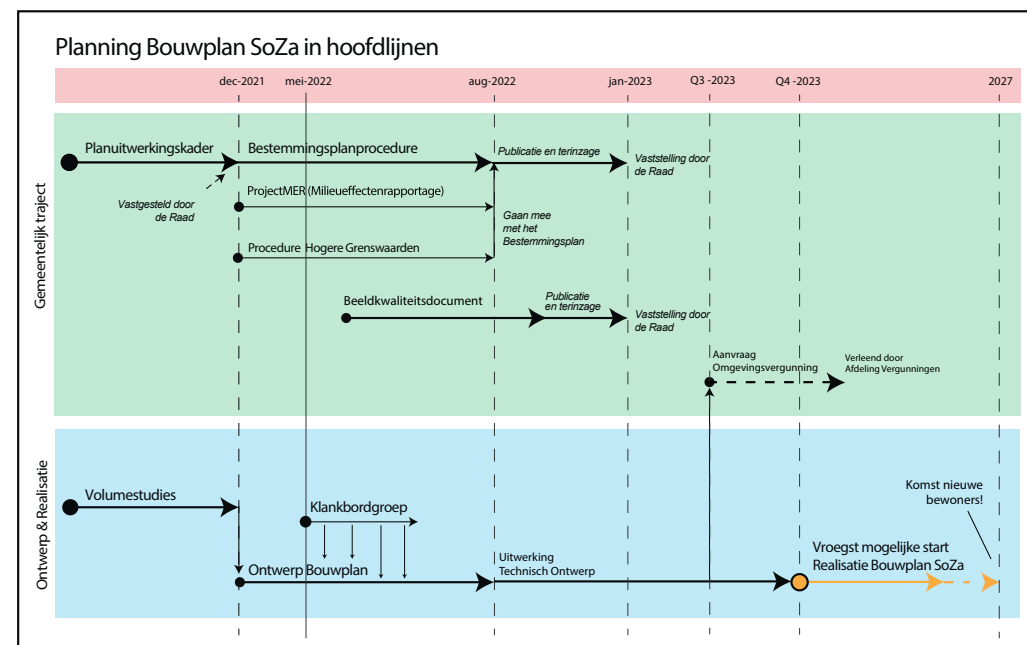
Planning Bouwplan SoZa in hoofdlijnen

dec-2021
mei-2022
aug-2022
jan-2023
Q3 -2023
Q4 -2023
2027

Gemeentelijk traject

Planuitwerkingskader
Vastgesteld door de Raad
Bestemmingsplanprocedure
Publicatie en terinzage
Vaststelling door de Raad
ProjectMER (Milieueffectenrapportage)
Gaan mee met het Bestemmingsplan
Procedure Hogere Grenswaarden
Beeldkwaliteitsdocument
Publicatie en terinzage
Vaststelling door de Raad
Aanvraag Omgevingsvergunning
Verleend door Afdeling Vergunningen

Ontwerp & Realisatie

Volumestudies
Klankbordgroep
Ontwerp Bouwplan
Uitwerking Technisch Ontwerp
Komst nieuwe bewoners!
Vroegst mogelijke start Realisatie Bouwplan SoZa